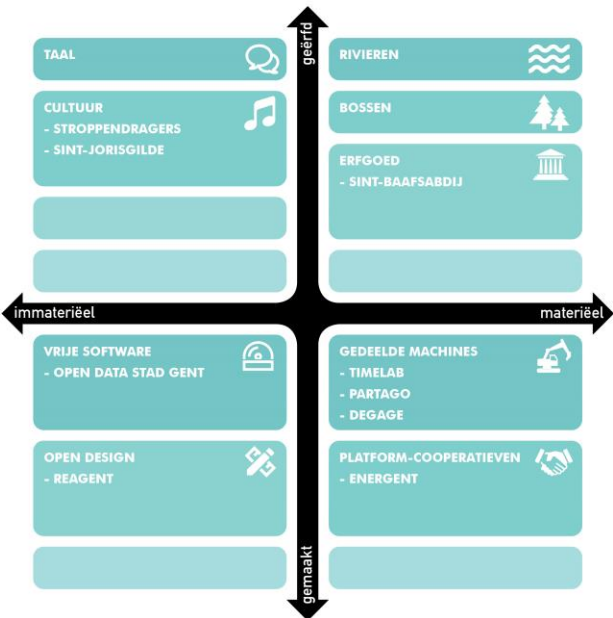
geërfd

TAAL

CULTUUR
- STROPPENDRAGERS
- SINT-JORISGILDE

RIVIEREN

BOSSEN

ERFGOED
- SINT-BAAFSABDIJ

immaterieël

materieël

VRIJE SOFTWARE
- OPEN DATA STAD GENT

OPEN DESIGN
- REAGENT

GEDEELDE MACHINES
- TIMELAB
- PARTAGO
- DEGAGE

PLATFORM-COOPERATIEVEN
- ENERGENT

gemaakt